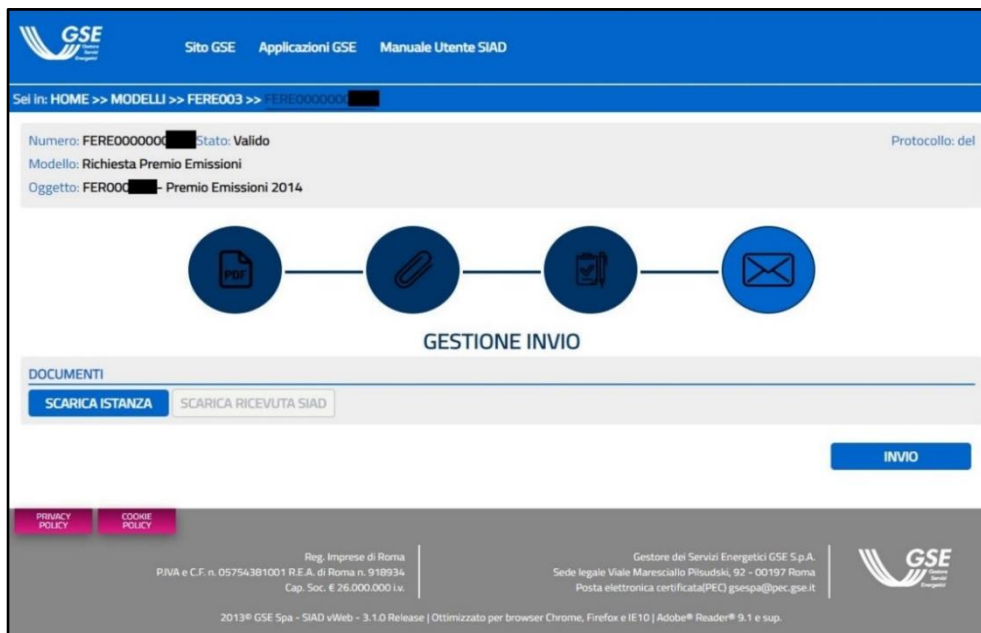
GSE Gestore Servizi Energetici

Sito GSE Applicazioni GSE Manuale Utente SIAD

Sei in: HOME >> MODELLI >> FERE003 >> FERE000000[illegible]

Numero: FERE000000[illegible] Stato: Valido
Modello: Richiesta Premio Emissioni
Oggetto: FER000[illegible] - Premio Emissioni 2014

Protocollo: del

PDF

GESTIONE INVIO

DOCUMENTI

SCARICA ISTANZA SCARICA RICEVUTA SIAD

INVIO

PRIVACY POLICY COOKIE POLICY

Reg. Imprese di Roma
P.IVA e C.F. n. 05754381001 R.E.A. di Roma n. 918934
Cap. Soc. € 26.000.000 i.v.

Gestore dei Servizi Energetici GSE S.p.A.
Sede legale Viale Maresciallo Pilsudski, 92 - 00197 Roma
Posta elettronica certificata(PEC) gsespa@pec.gse.it

GSE Gestore Servizi Energetici

2013© GSE Spa - SIAD vWeb - 3.1.0 Release | Ottimizzato per browser Chrome, Firefox e IE10 | Adobe® Reader® 9.1 e sup.